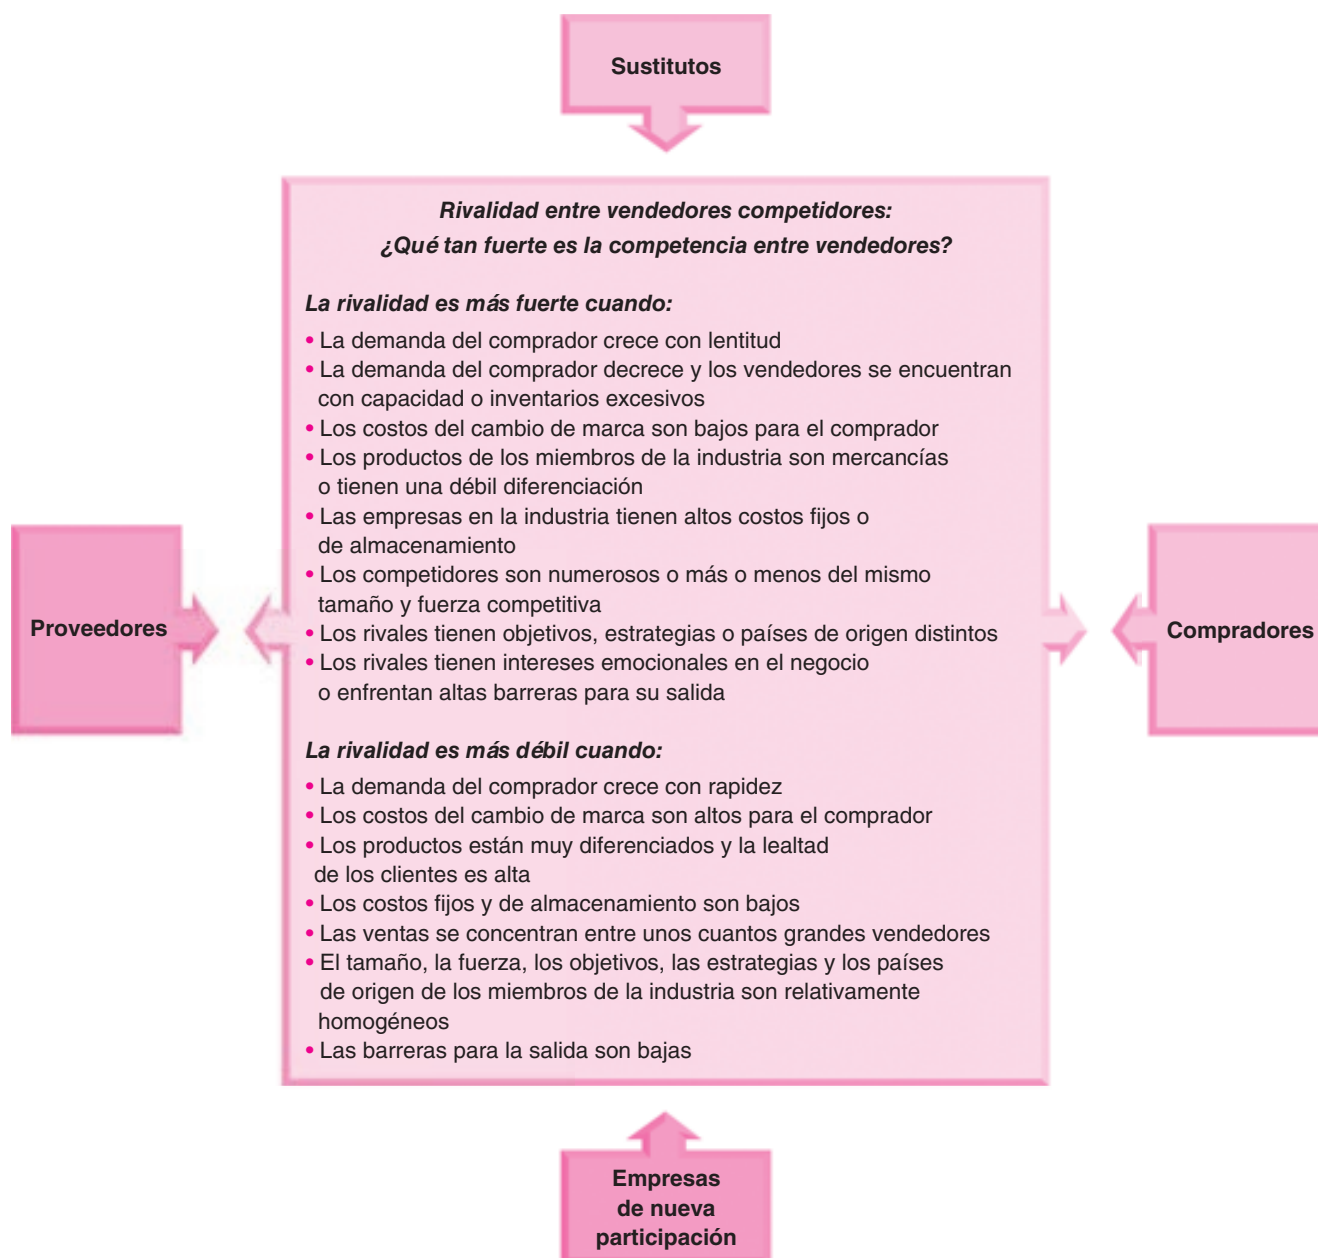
Sustitutos

Rivalidad entre vendedores competidores:
¿Qué tan fuerte es la competencia entre vendedores?

La rivalidad es más fuerte cuando:

• La demanda del comprador crece con lentitud
• La demanda del comprador decrece y los vendedores se encuentran con capacidad o inventarios excesivos
• Los costos del cambio de marca son bajos para el comprador
• Los productos de los miembros de la industria son mercancías o tienen una débil diferenciación
• Las empresas en la industria tienen altos costos fijos o de almacenamiento
• Los competidores son numerosos o más o menos del mismo tamaño y fuerza competitiva
• Los rivales tienen objetivos, estrategias o países de origen distintos
• Los rivales tienen intereses emocionales en el negocio o enfrentan altas barreras para su salida

La rivalidad es más débil cuando:

• La demanda del comprador crece con rapidez
• Los costos del cambio de marca son altos para el comprador
• Los productos están muy diferenciados y la lealtad de los clientes es alta
• Los costos fijos y de almacenamiento son bajos
• Las ventas se concentran entre unos cuantos grandes vendedores
• El tamaño, la fuerza, los objetivos, las estrategias y los países de origen de los miembros de la industria son relativamente homogéneos
• Las barreras para la salida son bajas

Proveedores

Compradores

Empresas de nueva participación